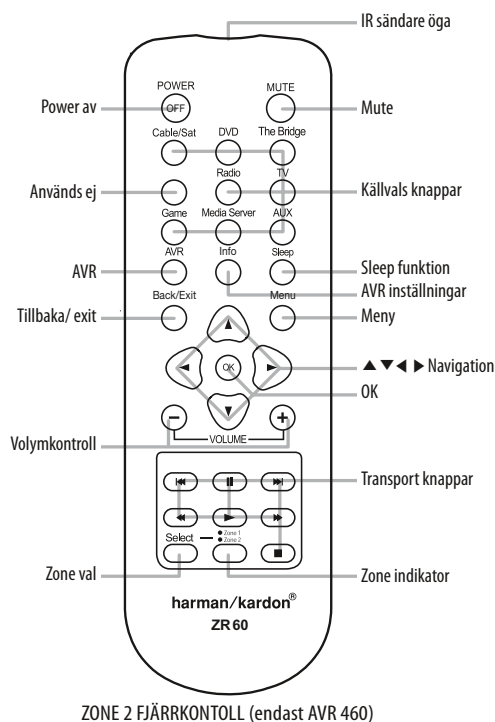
IR sändare öga

POWER
OFF
MUTE
Power av
Mute
Cable/Sat
DVD
The Bridge
Används ej
Radio
TV
Källvals knappar
Game
Media Server
AUX
AVR
Info
Sleep
AVR
Sleep funktion
AVR inställningar
Back/Exit
Menu
Tillbaka/ exit
Meny
OK
▲▼◀ ▶ Navigation
OK
VOLUME
Volymkontroll
Transport knappar
Select
Zone 1
Zone 2
Zone val
Zone indikator
harman/kardon®
ZR 60

ZONE 2 FJÄRRKONTOLL (endast AVR 460)